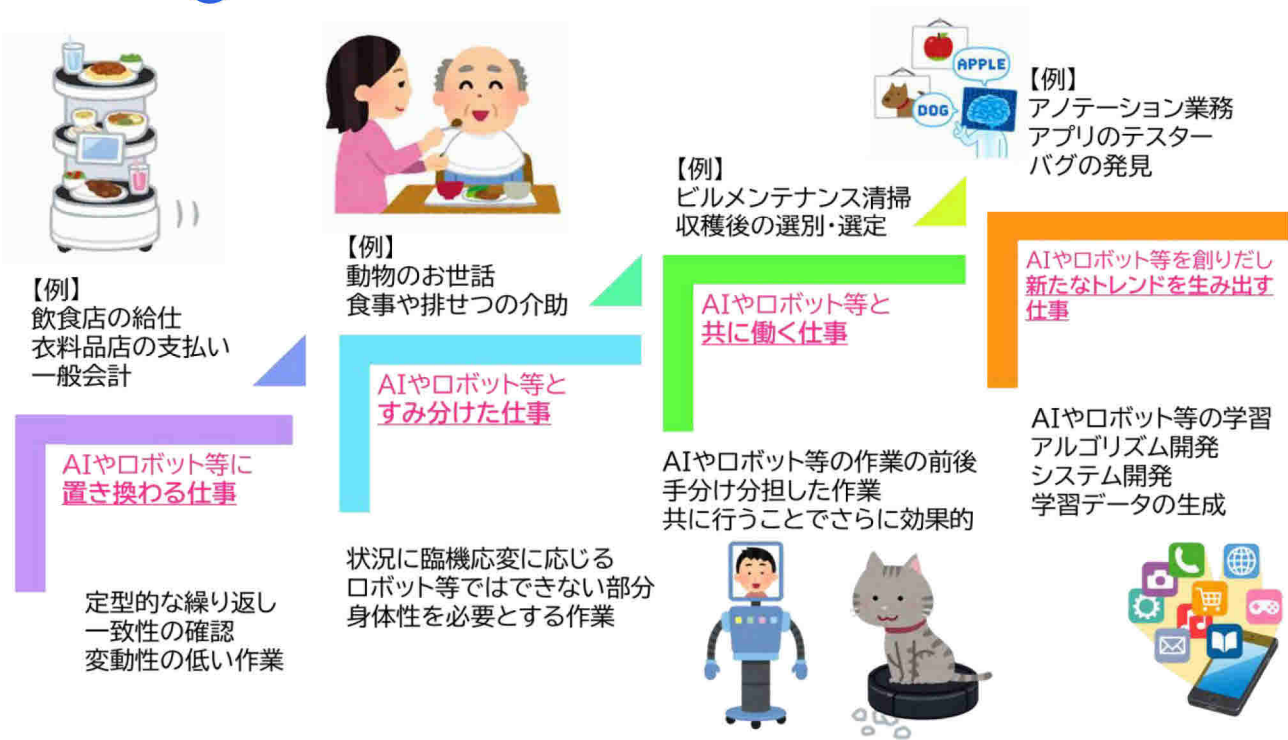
【例】
飲食店の給仕
衣料品店の支払い
一般会計

AIやロボット等に
置き換わる仕事

定型的な繰り返し
一致性の確認
変動性の低い作業

【例】
動物のお世話
食事や排せつの介助

AIやロボット等と
すみ分けた仕事

状況に臨機応変に応じる
ロボット等ではできない部分
身体性を必要とする作業

【例】
ビルメンテナンス清掃
収穫後の選別・選定

AIやロボット等と
共に働く仕事

AIやロボット等の作業の前後
手分け分担した作業
共に行うことでさらに効果的

APPLE
DOG

【例】
アノテーション業務
アプリのテスター
バグの発見

AIやロボット等を創りだし
新たなトレンドを生み出す
仕事

AIやロボット等の学習
アルゴリズム開発
システム開発
学習データの生成